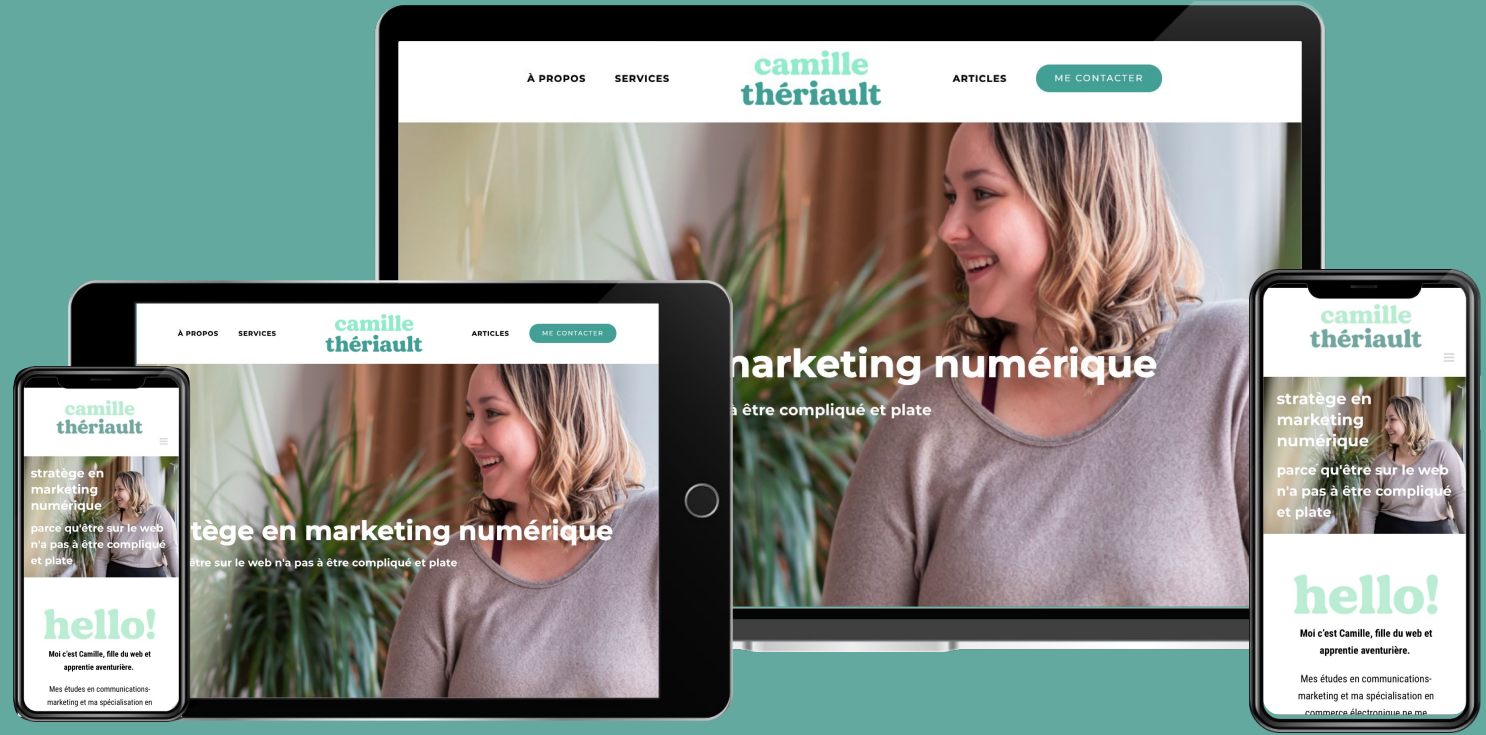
À PROPOS SERVICES camille thériault ARTICLES ME CONTACTER

marketing numérique

à être compliqué et plate

À PROPOS SERVICES camille thériault ARTICLES ME CONTACTER

tège en marketing numérique

être sur le web n'a pas à être compliqué et plate

camille thériault

stratège en marketing numérique

parce qu'être sur le web n'a pas à être compliqué et plate

hello!

Moi c'est Camille, fille du web et apprentie aventurière.

Mes études en communications-marketing et ma spécialisation en

camille thériault

stratège en marketing numérique

parce qu'être sur le web n'a pas à être compliqué et plate

hello!

Moi c'est Camille, fille du web et apprentie aventurière.

Mes études en communications-marketing et ma spécialisation en commerce électronique ne me